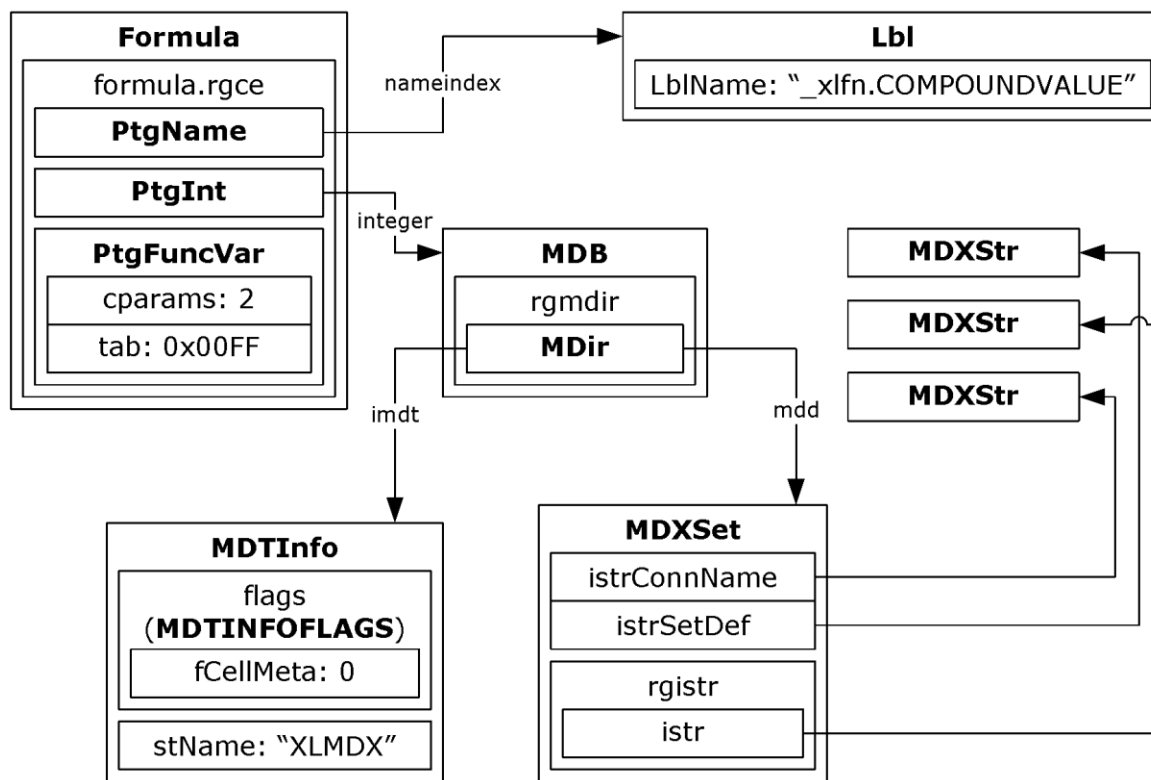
Formula
formula.rgce
PtgName
PtgInt
PtgFuncVar
cparams: 2
tab: 0x00FF

nameindex

Lbl
LblName: "_xlfn.COMPOUNDVALUE"

integer

MDB
rgmdir
MDir

MDXStr
MDXStr
MDXStr

imdt
mdd

MDTInfo
flags (MDTINFOFLAGS)
fCellMeta: 0
stName: "XLMDX"

MDXSet
istrConnName
istrSetDef
rgistr
istr